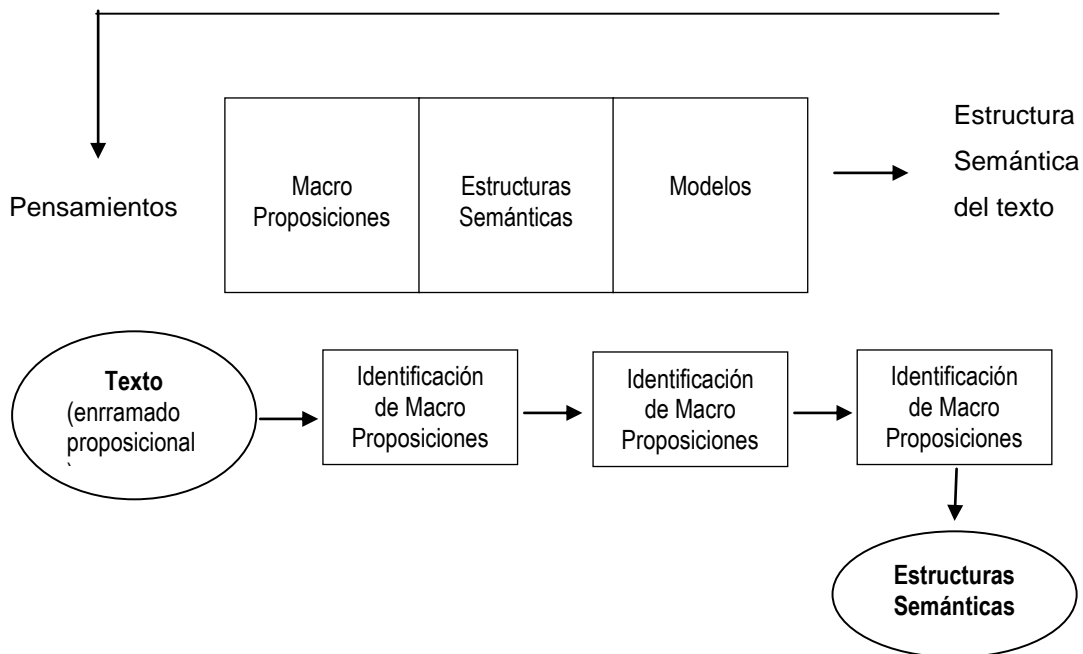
Pensamientos

Macro Proposiciones

Estructuras Semánticas

Modelos

Estructura Semántica del texto

Texto (enrramado proposicional

Identificación de Macro Proposiciones

Identificación de Macro Proposiciones

Identificación de Macro Proposiciones

Estructuras Semánticas